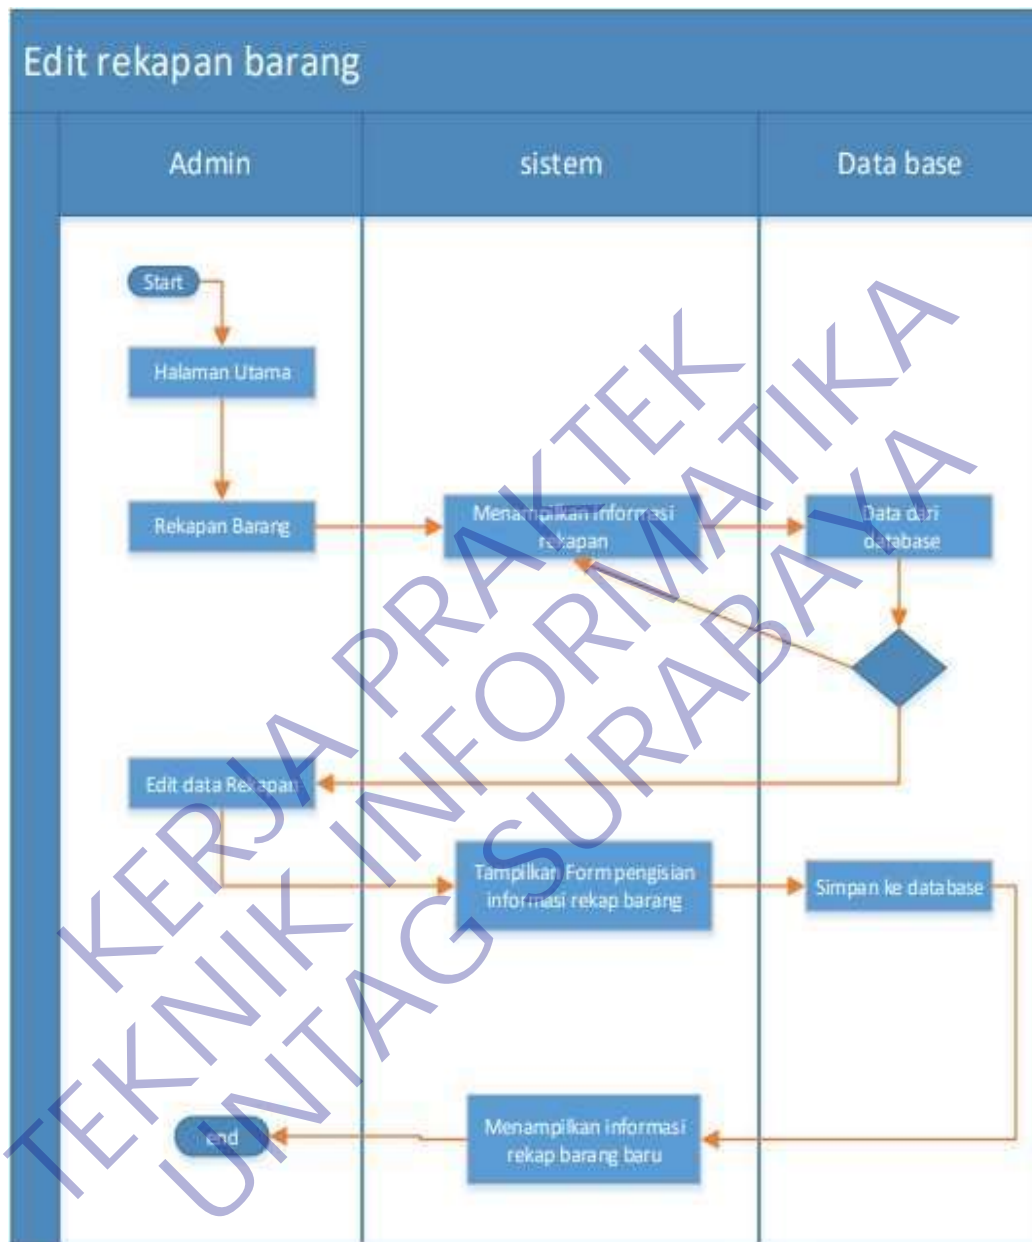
Edit rekapan barang

Admin

sistem

Data base

Start

Halaman Utama

Rekapan Barang

Menampilkan informasi rekapan

Data dari database

Edit data Rekapan

Tampilkan Form pengisian informasi rekap barang

Simpan ke database

end

Menampilkan informasi rekap barang baru

KERJA PRAKTEK
TEKNIK INFORMATIKA
UNTAG SURABAYA